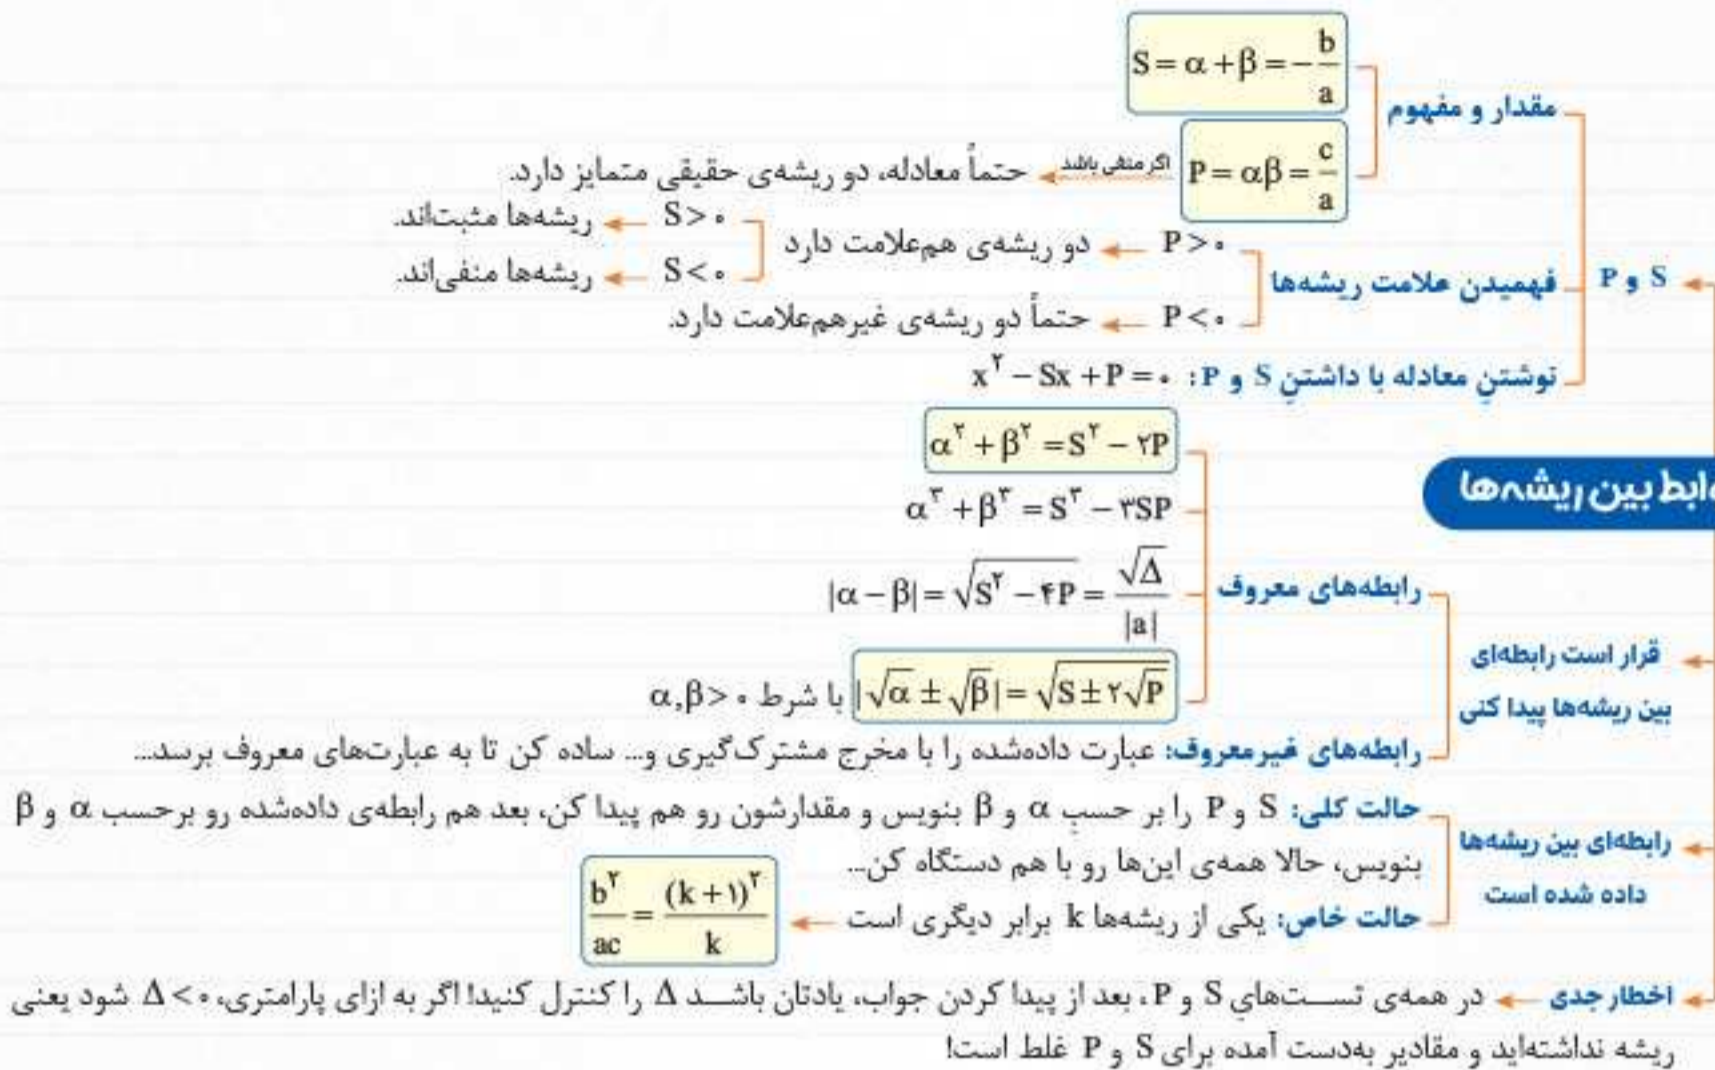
ابط بین ریشه‌ها

S و P

مقدار و مفهوم

$S=\alpha+\beta=-\frac{b}{a}$

$P=\alpha\beta=\frac{c}{a}$ اگر منفی باشد حتماً معادله، دو ریشه‌ی حقیقی متمایز دارد.

فهمیدن علامت ریشه‌ها

$P>۰$ دو ریشه‌ی هم‌علامت دارد

$S>۰$ ریشه‌ها مثبت‌اند.

$S<۰$ ریشه‌ها منفی‌اند.

$P<۰$ حتماً دو ریشه‌ی غیرهم‌علامت دارد.

نوشتنِ معادله با داشتنِ S و P: $x^۲-Sx+P=۰$

قرار است رابطه‌ای بین ریشه‌ها پیدا کنی

رابطه‌های معروف

$\alpha^۲+\beta^۲=S^۲-۲P$

$\alpha^۳+\beta^۳=S^۳-۳SP$

$|\alpha-\beta|=\sqrt{S^۲-۴P}=\frac{\sqrt{\Delta}}{|a|}$

$|\sqrt{\alpha}\pm\sqrt{\beta}|=\sqrt{S\pm۲\sqrt{P}}$ با شرط $\alpha,\beta>۰$

رابطه‌های غیرمعروف: عبارت داده‌شده را با مخرج مشترک‌گیری و... ساده کن تا به عبارت‌های معروف برسد...

رابطه‌ای بین ریشه‌ها داده شده است

حالت کلی: S و P را بر حسبِ α و β بنویس و مقدارشون رو هم پیدا کن، بعد هم رابطه‌ی داده‌شده رو برحسب α و β بنویس، حالا همه‌ی این‌ها رو با هم دستگاه کن...

حالت خاص: یکی از ریشه‌ها k برابر دیگری است $\frac{b^۲}{ac}=\frac{(k+۱)^۲}{k}$

اخطار جدی در همه‌ی تست‌های S و P، بعد از پیدا کردن جواب، یادتان باشد Δ را کنترل کنید! اگر به ازای پارامتری، $۰>\Delta$ شود یعنی ریشه نداشته‌اید و مقادیر به‌دست آمده برای S و P غلط است!